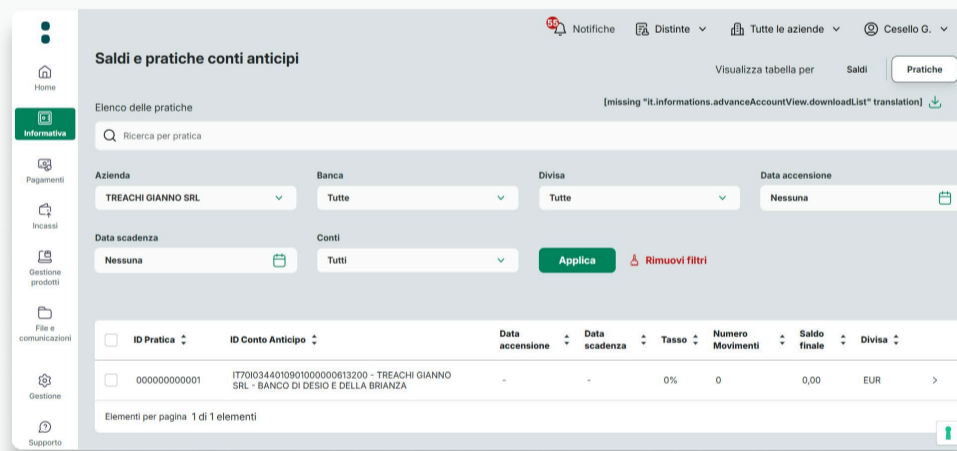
55 Notifiche Distinte Tutte le aziende Cesello G.

Home
Informativa
Pagamenti
Incassi
Gestione prodotti
File e comunicazioni
Gestione
Supporto

Saldi e pratiche conti anticipi

Visualizza tabella per Saldi Pratiche

Elenco delle pratiche

[missing "it.informations.advanceAccountView.downloadList" translation]

Ricerca per pratica

Azienda
TREACHI GIANNO SRL

Banca
Tutte

Divisa
Tutte

Data accensione
Nessuna

Data scadenza
Nessuna

Conti
Tutti

Applica

Rimuovi filtri

| | ID Pratica | ID Conto Anticipo | Data accensione | Data scadenza | Tasso | Numero Movimenti | Saldo finale | Divisa | |
|---|---|---|---|---|---|---|---|---|---|
| | 000000000001 | IT70I0344010901000000613200 - TREACHI GIANNO SRL - BANCO DI DESIO E DELLA BRIANZA | - | - | 0% | 0 | 0,00 | EUR | > |

Elementi per pagina 1 di 1 elementi